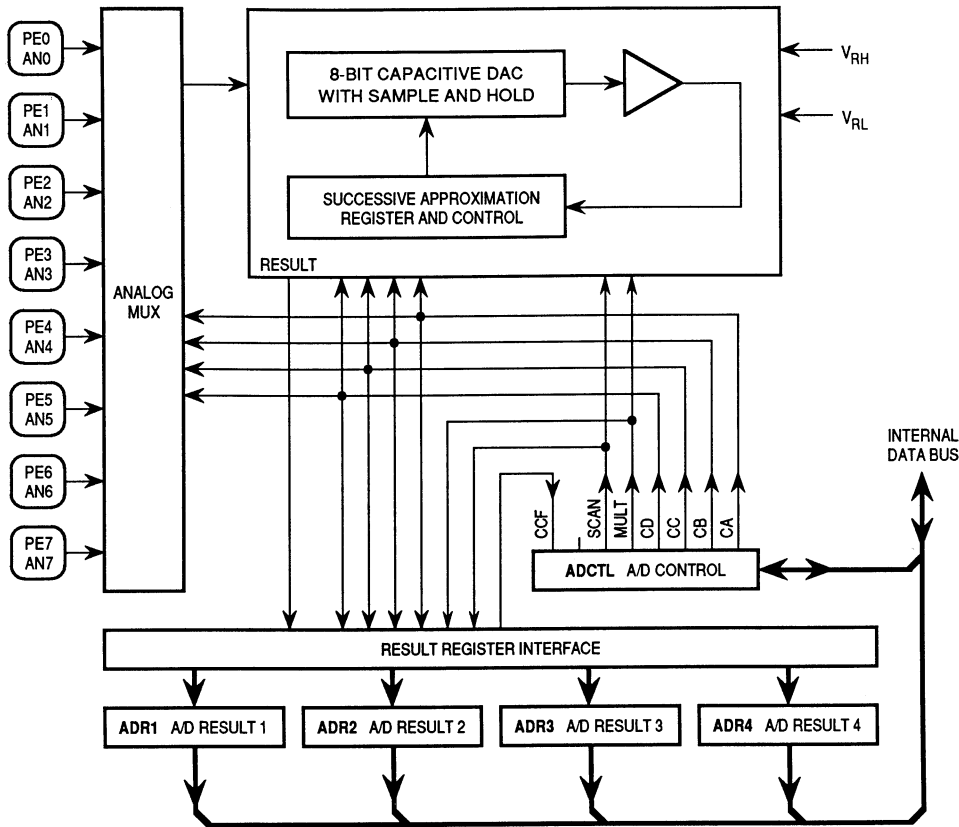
PE0
AN0

PE1
AN1

PE2
AN2

PE3
AN3

PE4
AN4

PE5
AN5

PE6
AN6

PE7
AN7

ANALOG
MUX

8-BIT CAPACITIVE DAC
WITH SAMPLE AND HOLD

$V_{RH}$

$V_{RL}$

SUCCESSIVE APPROXIMATION
REGISTER AND CONTROL

RESULT

INTERNAL
DATA BUS

CCF SCAN MULT CD CC CB CA

ADCTL A/D CONTROL

RESULT REGISTER INTERFACE

ADR1 A/D RESULT 1

ADR2 A/D RESULT 2

ADR3 A/D RESULT 3

ADR4 A/D RESULT 4